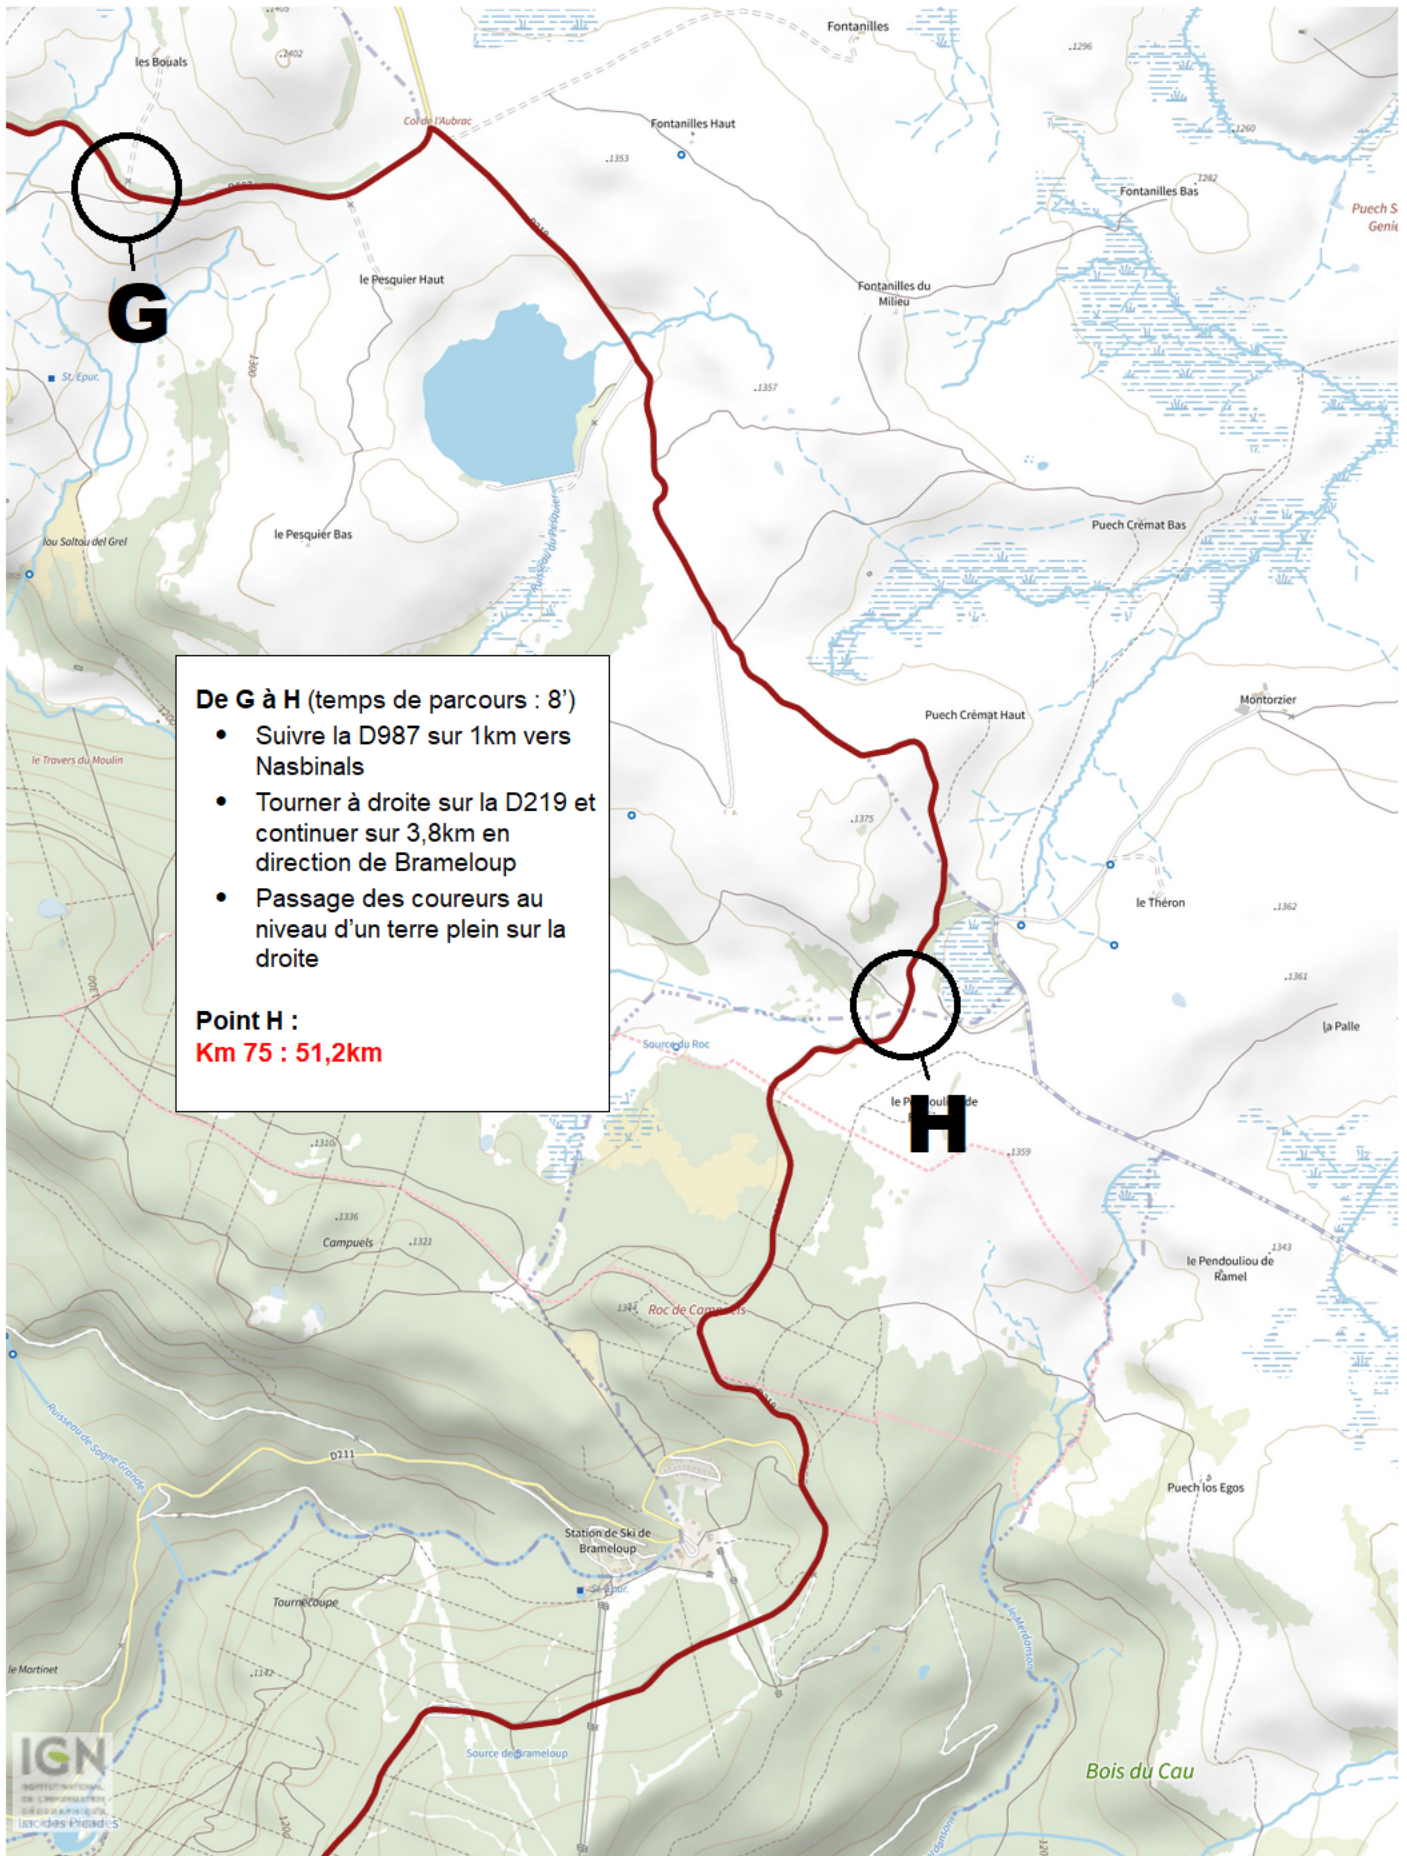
les Bouals

.1402

Col de l'Aubrac

Fontanilles

.1296

Fontanilles Haut

.1353

.1260

.1282

Fontanilles Bas

Puech S
Genie

D987

D219

G

le Pesquier Haut

Fontanilles du Milieu

1300

St. Epur.

.1357

lou Soltou del Grel

le Pesquier Bas

Ruisseau du Pesquier

Puech Crémat Bas

De G à H (temps de parcours : 8')

- Suivre la D987 sur 1km vers Nasbinals
- Tourner à droite sur la D219 et continuer sur 3,8km en direction de Brameloup
- Passage des coureurs au niveau d'un terre plein sur la droite

Point H :
Km 75 : 51,2km

Montorzier

Puech Crémat Haut

le Travers du Moulin

1200

.1375

le Théron

.1362

.1361

la Palle

1300

Source du Roc

le P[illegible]oul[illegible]de

H

.1359

.1310

.1336

Campuels

.1321

.1343

le Pendouliou de Ramel

1334 Roc de Campuels

D219

Ruisseau de Sagne Grande

D211

Puech los Egos

Station de Ski de Brameloup

St. Epur.

Tournecoupe

le Martinet

.1142

le Merdanson

Source de Brameloup

Bois du Cau

IGN

Lac des Picades

1200